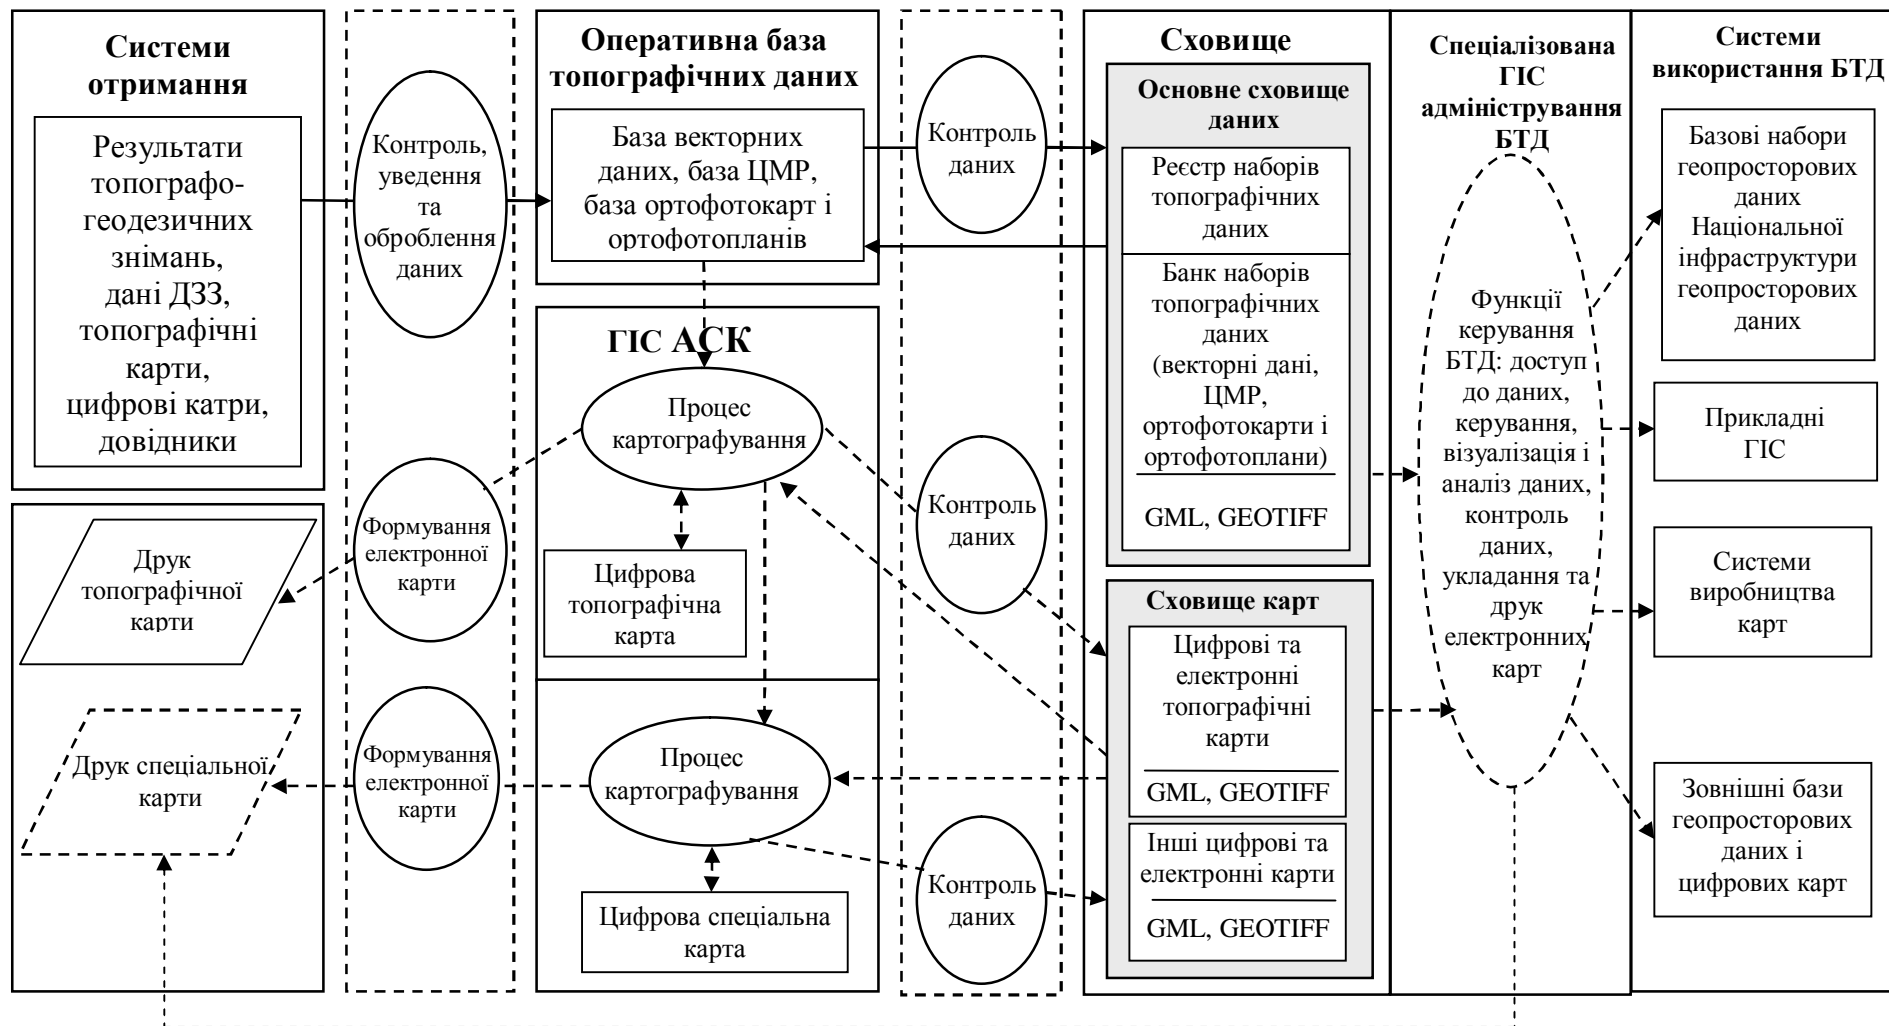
Системи отримання

Результати топографо-геодезичних знімань, дані ДЗЗ, топографічні карти, цифрові катри, довідники

Друк топографічної карти

Друк спеціальної карти

Контроль, уведення та оброблення даних

Формування електронної карти

Формування електронної карти

Оперативна база топографічних даних

База векторних даних, база ЦМР, база ортофотокарт і ортофотопланів

ГІС АСК

Процес картографування

Цифрова топографічна карта

Процес картографування

Цифрова спеціальна карта

Контроль даних

Контроль даних

Контроль даних

Сховище

Основне сховище даних

Реєстр наборів топографічних даних

Банк наборів топографічних даних (векторні дані, ЦМР, ортофотокарти і ортофотоплани)

GML, GEOTIFF

Сховище карт

Цифрові та електронні топографічні карти

GML, GEOTIFF

Інші цифрові та електронні карти

GML, GEOTIFF

Спеціалізована ГІС адміністрування БТД

Функції керування БТД: доступ до даних, керування, візуалізація і аналіз даних, контроль даних, укладання та друк електронних карт

Системи використання БТД

Базові набори геопросторових даних Національної інфраструктури геопросторових даних

Прикладні ГІС

Системи виробництва карт

Зовнішні бази геопросторових даних і цифрових карт